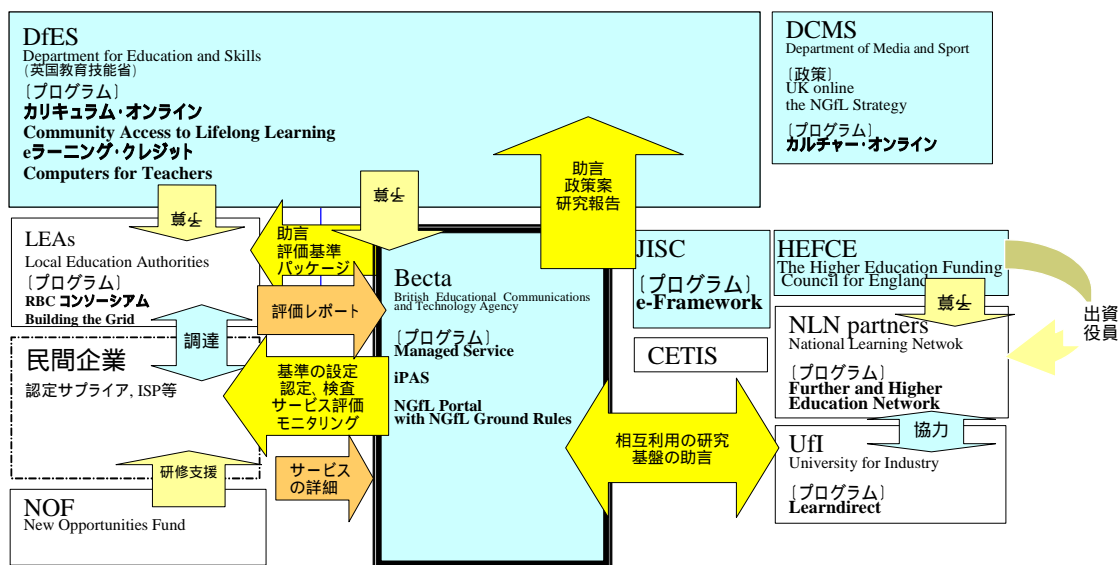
DfES
Department for Education and Skills
(英国教育技能省)
〔プログラム〕
カリキュラム・オンライン
Community Access to Lifelong Learning
eラーニング・クレジット
Computers for Teachers

DCMS
Department of Media and Sport
〔政策〕
UK online
the NGfL Strategy
〔プログラム〕
カルチャー・オンライン

助言
政策案
研究報告

基金

基金

LEAs
Local Education Authorities
〔プログラム〕
RBC コンソーシアム
Building the Grid

助言
評価基準
パッケージ

評価レポート

調達

民間企業
認定サプライア, ISP等

基準の設定
認定、検査
サービス評価
モニタリング

研修支援

サービス
の詳細

NOF
New Opportunities Fund

Becta
British Educational Communications and Technology Agency
〔プログラム〕
Managed Service
iPAS
NGfL Portal
with NGfL Ground Rules

JISC
〔プログラム〕
e-Framework

CETIS

相互利用の研究
基盤の助言

HEFCE
The Higher Education Funding Council for England

基金

出資
役員

NLN partners
National Learning Netwok
〔プログラム〕
Further and Higher Education Network

協力

UfI
University for Industry
〔プログラム〕
Learndirect